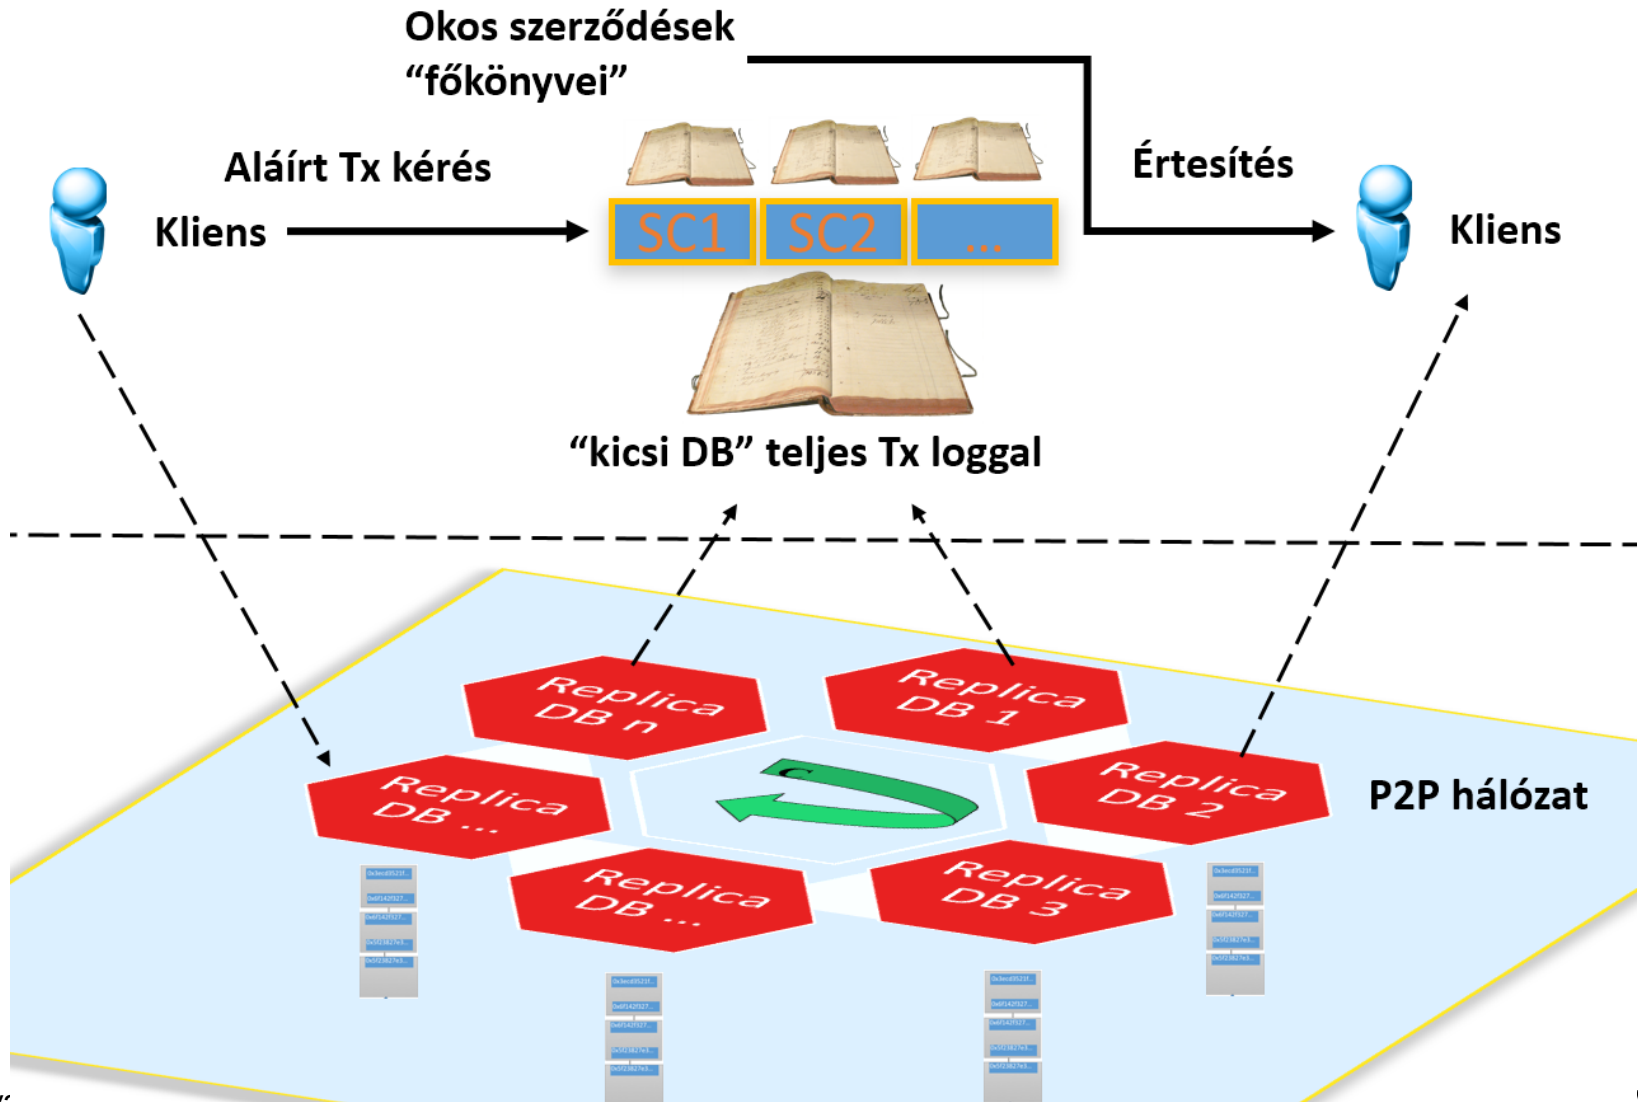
Okos szerződések
“főkönyvei”

Aláírt Tx kérés

Kliens

SC1 SC2 ...

Értesítés

Kliens

“kicsi DB” teljes Tx loggal

Replica DB n

Replica DB 1

Replica DB ...

Replica DB 2

P2P hálózat

Replica DB ...

Replica DB 3